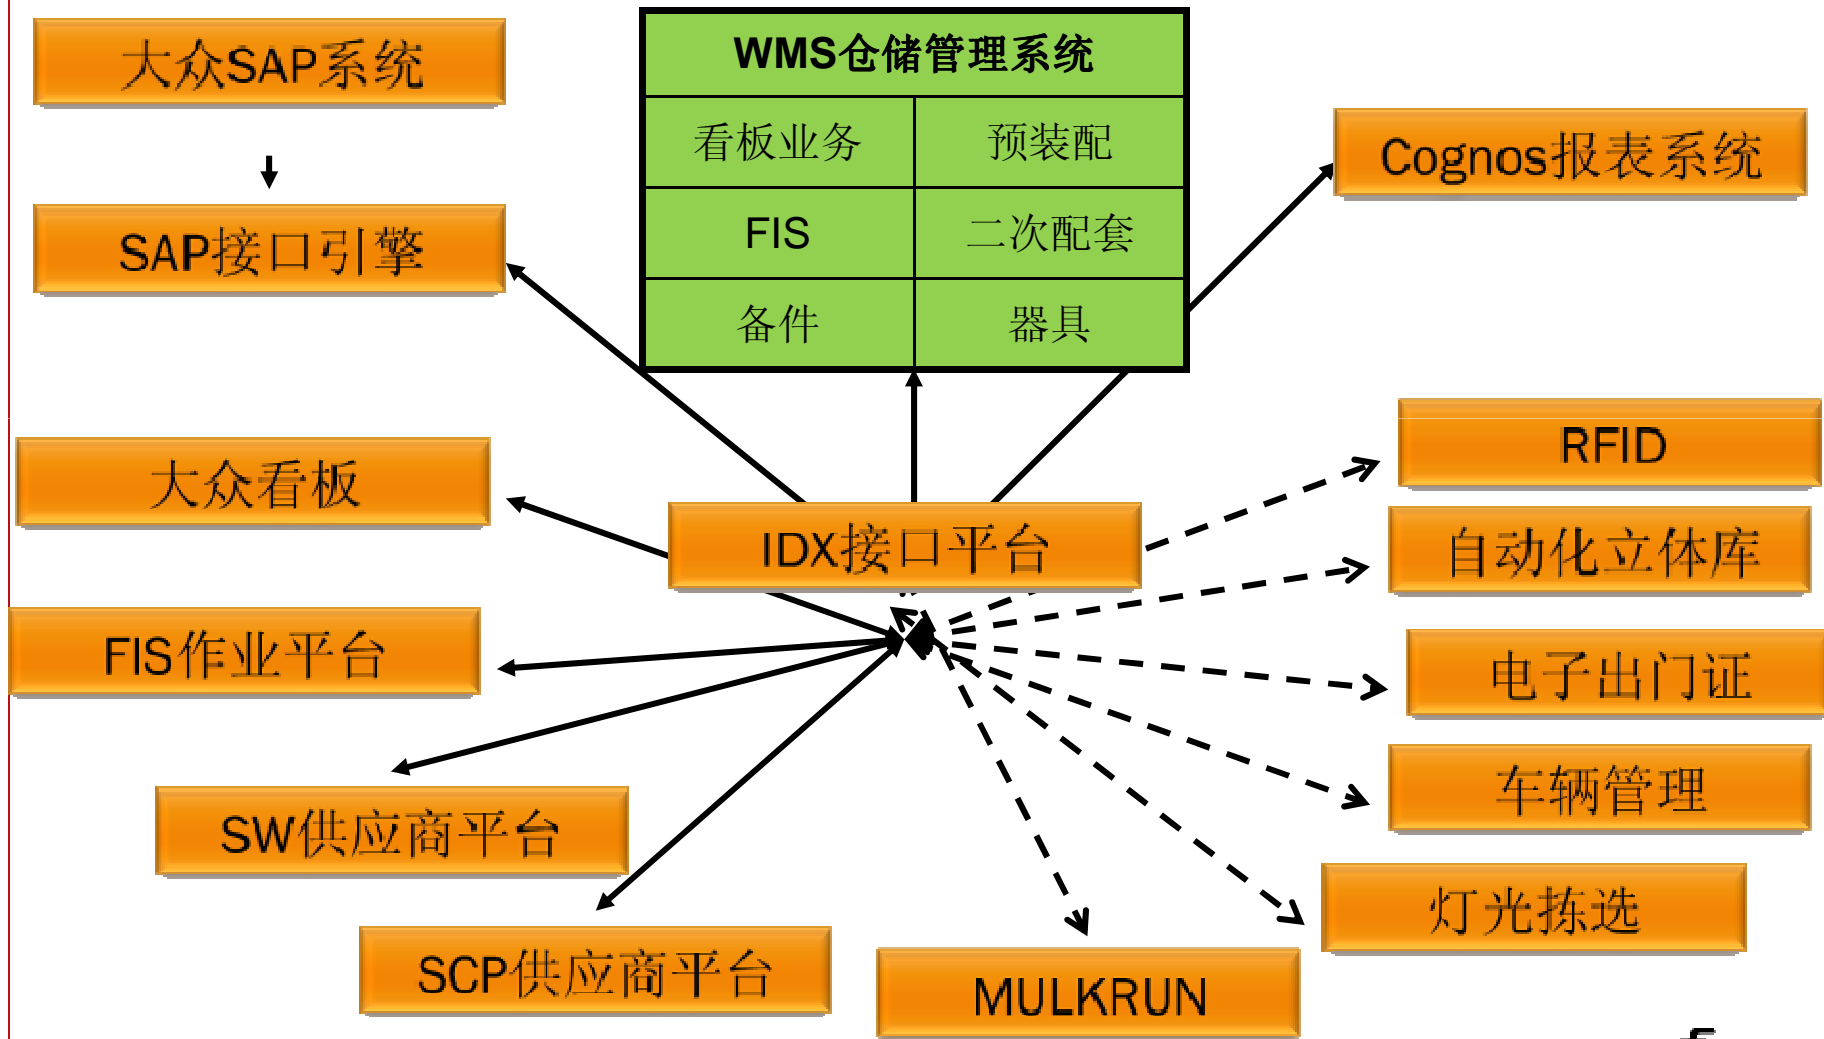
大众SAP系统

SAP接口引擎

WMS仓储管理系统

| 看板业务 | 预装配 |
|---|---|
| FIS | 二次配套 |
| 备件 | 器具 |

Cognos报表系统

大众看板

IDX接口平台

RFID

自动化立体库

FIS作业平台

电子出门证

车辆管理

SW供应商平台

灯光拣选

SCP供应商平台

MULKRUN